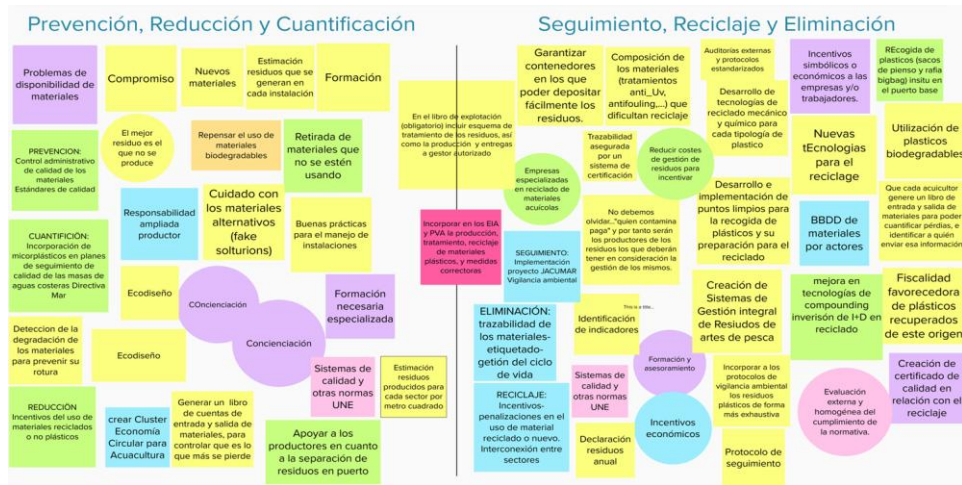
Prevención, Reducción y Cuantificación

Seguimiento, Reciclaje y Eliminación

Problemas de disponibilidad de materiales

Compromiso

Nuevos materiales

Estimación residuos que se generan en cada instalación

Formación

El mejor residuo es el que no se produce

Repensar el uso de materiales biodegradables

Retirada de materiales que no se estén usando

PREVENCION: Control administrativo de calidad de los materiales Estándares de calidad

Responsabilidad ampliada productor

Cuidado con los materiales alternativos (fake solturions)

Buenas prácticas para el manejo de instalaciones

CUANTIFICIÓN: Incorporación de micorplásticos en planes de seguimiento de calidad de las masas de aguas costeras Directiva Mar

Ecodiseño

COncienciación

Concienciación

Formación necesaria especializada

Deteccion de la degradación de los materiales para prevenir su rotura

Ecodiseño

Sistemas de calidad y otras normas UNE

Estimación residuos producidos para cada sector por metro cuadrado

REDUCCIÓN Incentivos del uso de materiales reciclados o no plásticos

crear Cluster Economía Circular para Acuacultura

Generar un libro de cuentas de entrada y salida de materiales, para controlar que es lo que más se pierde

Apoyar a los productores en cuanto a la separación de residuos en puerto

En el libro de explotación (obligatorio) incluir esquema de tratamiento de los residuos, así como la producción y entregas a gestor autorizado

Incorporar en los EIA y PVA la producción, tratamiento, reciclaje de materiales plásticos, y medidas correctoras

Garantizar contenedores en los que poder depositar fácilmente los residuos.

Composición de los materiales (tratamientos anti_Uv, antifouling,....) que dificultan reciclaje

Auditorias externas y protocolos estandarizados

Incentivos simbólicos o económicos a las empresas y/o trabajadores.

REcogida de plasticos (sacos de pienso y rafia bigbag) insitu en el puerto base

Trazabilidad asegurada por un sistema de certificación

Reducir costes de gestión de residuos para incentivar

Desarrollo de tecnologías de reciclado mecánico y químico para cada tipología de plastico

Nuevas tEcnologias para el reciclage

Utilización de plasticos biodegradables

Empresas especializadas en reciclado de materiales acuícolas

No debemos olvidar..."quien contamina paga" y por tanto serán los productores de los residuos los que deberán tener en consideración la gestión de los mismos.

Desarrollo e implementación de puntos limpios para la recogida de plásticos y su preparación para el reciclado

BBDD de materiales por actores

Que cada acuicultor genere un libro de entrada y salida de materiales para poder cuantificar pérdias, e identificar a quién enviar esa información

SEGUIMIENTO: Implementación proyecto JACUMAR Vigilancia ambiental

Creación de Sistemas de Gestión integral de Resiudos de artes de pesca

mejora en tecnologías de compounding inversión de I+D en reciclado

Fiscalidad favorecedora de plásticos recuperados de este origen

ELIMINACIÓN: trazabilidad de los materiales- etiquetado- gestión del ciclo de vida

This is a title...

Identificación de indicadores

Formación y asesoramiento

Incorporar a los protocolos de vigilancia ambiental los residuos plásticos de forma más exhaustiva

Evaluación externa y homogénea del cumplimiento de la normativa.

Creación de certificado de calidad en relación con el reciclaje

RECILAJE: Incentivos-penalizaciones en el uso de material reciclado o nuevo. Interconexión entre sectores

Sistemas de calidad y otras normas UNE

Declaración residuos anual

Incentivos económicos

Protocolo de seguimiento